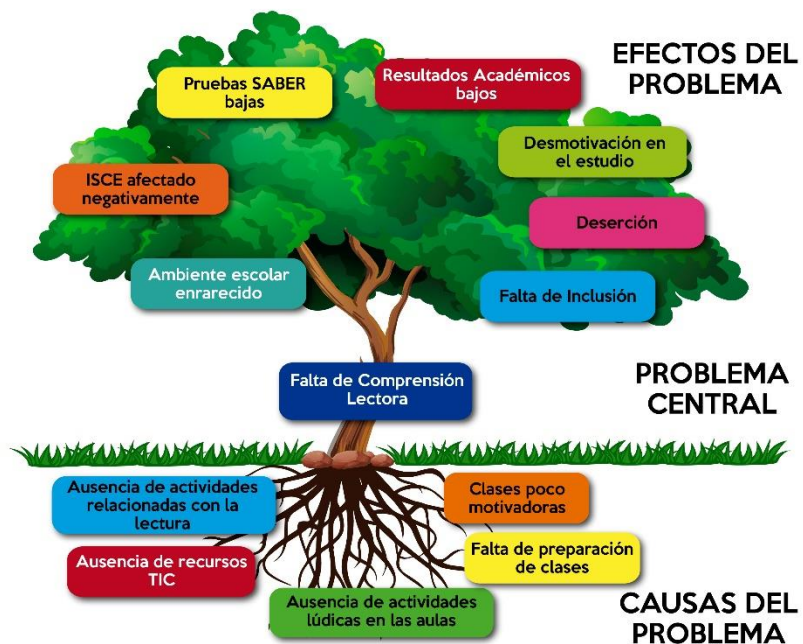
EFECTOS DEL PROBLEMA

Pruebas SABER bajas

Resultados Académicos bajos

Desmotivación en el estudio

ISCE afectado negativamente

Deserción

Ambiente escolar enrarecido

Falta de Inclusión

PROBLEMA CENTRAL

Falta de Comprensión Lectora

Ausencia de actividades relacionadas con la lectura

Clases poco motivadoras

Ausencia de recursos TIC

Falta de preparación de clases

Ausencia de actividades lúdicas en las aulas

CAUSAS DEL PROBLEMA